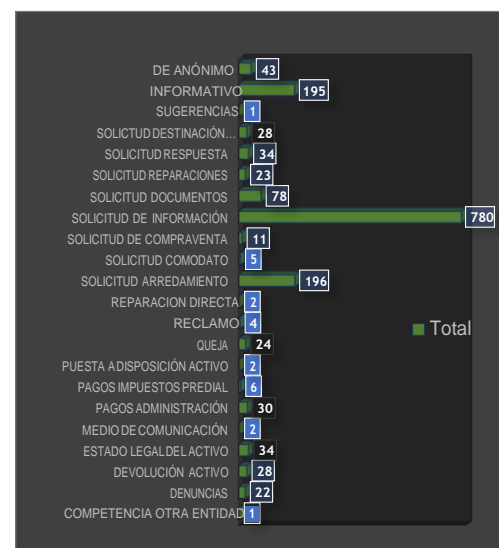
DE ANÓNIMO 43
INFORMATIVO 195
SUGERENCIAS 1
SOLICITUD DESTINACIÓN... 28
SOLICITUD RESPUESTA 34
SOLICITUD REPARACIONES 23
SOLICITUD DOCUMENTOS 78
SOLICITUD DE INFORMACIÓN 780
SOLICITUD DE COMPRAVENTA 11
SOLICITUD COMODATO 5
SOLICITUD ARREDAMIENTO 196
REPARACION DIRECTA 2
RECLAMO 4
QUEJA 24
PUESTA A DISPOSICIÓN ACTIVO 2
PAGOS IMPUESTOS PREDIAL 6
PAGOS ADMINISTRACIÓN 30
MEDIO DE COMUNICACIÓN 2
ESTADO LEGAL DEL ACTIVO 34
DEVOLUCIÓN ACTIVO 28
DENUNCIAS 22
COMPETENCIA OTRA ENTIDAD 1

Total